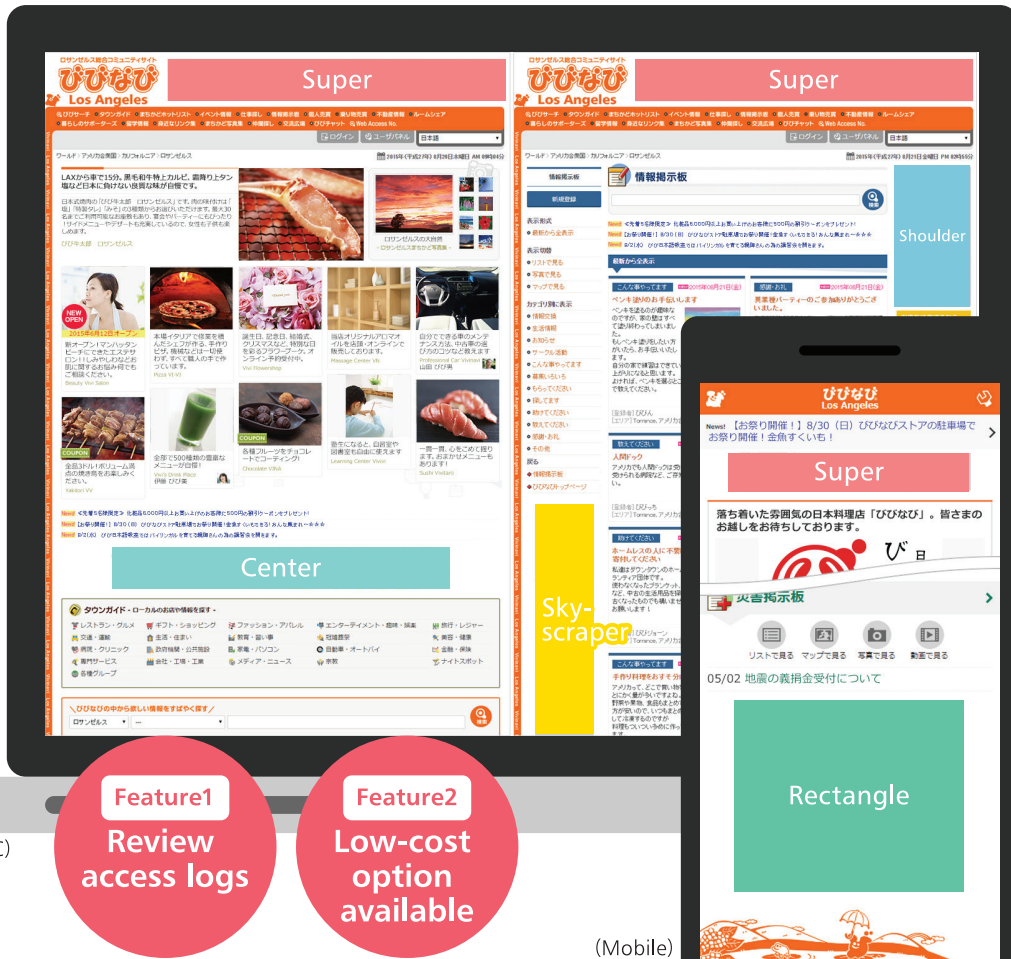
ロサンゼルス総合コミュニティサイト
びびなび Los Angeles

Super

ログイン ユーザパネル 日本語

LAXから車で15分。黒毛和牛特上カルビ、霜降り上タン塩など日本に負けない良質な味が自慢です。

びび牛太郎 ロサンゼルス

ロサンゼルスの大自然

NEW OPEN
2015年6月12日オープン
Beauty Vivi Salon

Pizza Vivi

Vivi Flowershop

Massage Center Vivi

Professional Car Vivinavi

COUPON
Yakitori Vivi

Vivi's Drink Place

COUPON
Chocolate Vivi

Learning Center Vivivi

Sushi Vivinavi

Center

タウンガイド - ローカルのお店や情報を探す -
レストラン・グルメ ギフト・ショッピング ファッション・アパレル エンターテイメント・趣味・娯楽 旅行・レジャー
交通・運輸 生活・住まい 教育・習い事 冠婚葬祭 美容・健康
病院・クリニック 政府機関・公共施設 家電・パソコン 自動車・オートバイ 金融・保険
専門サービス 会社・工場・工業 メディア・ニュース 宗教 ナイトスポット
各種グループ

びびなびの中から欲しい情報をすばやく探す!
ロサンゼルス

ロサンゼルス総合コミュニティサイト
びびなび Los Angeles

Super

ログイン ユーザパネル 日本語

情報掲示板
新規登録
表示形式
表示切替
リストで見る
写真で見る
マップで見る
カテゴリ別表示
情報交換
生活情報
お知らせ
サークル活動
こんな事やってます
募集いろいろ
もらってください
探してます
助けてください
教えてください
感謝・お礼
その他
戻る
情報掲示板
びびなびトップページ

情報掲示板

最新から全表示
こんな事やってます 2015年08月21日(金)
ペンキ屋さんのお手伝いします
感謝・お礼 2015年08月21日(金)
業業後パーティーのご参加ありがとうございました。

Shoulder

Sky-scraper

教えてください
入門ドック
こんな事やってます
ホームレスの人に不要
こんな事やってます
手作り料理をおすそ分

びびなび Los Angeles
News! 【お祭り開催!】8/30(日)びびなびストアの駐車場でお祭り開催!金魚すくいも!

Super

落ち着いた雰囲気の日本料理店「びびなび」。皆さまのお越しをお待ちしております。

災害掲示板
リストで見る マップで見る 写真で見る 動画で見る
05/02 地震の義捐金受付について

Rectangle

Feature1
Review access logs

Feature2
Low-cost option available

(Mobile)